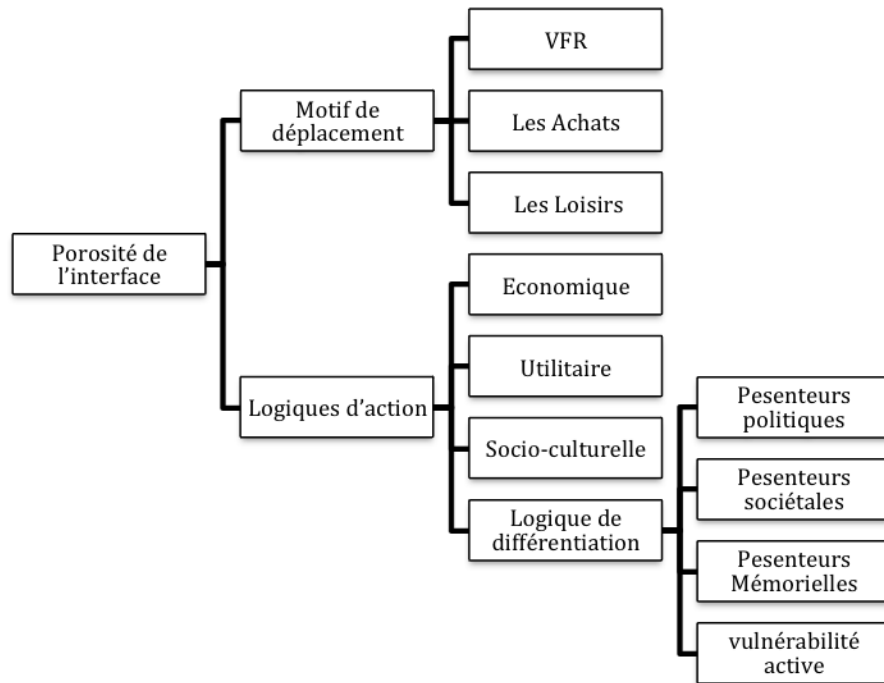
Porosité de l'interface

Motif de déplacement

VFR

Les Achats

Les Loisirs

Logiques d'action

Economique

Utilitaire

Socio-culturelle

Logique de différentiation

Pesenteurs politiques

Pesenteurs sociétales

Pesenteurs Mémorielles

vulnérabilité active